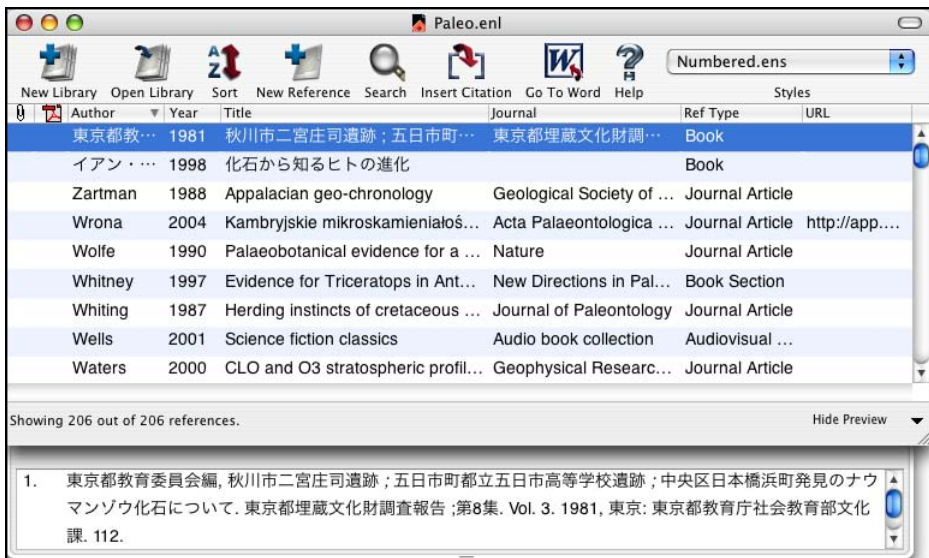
Paleo.enl

New Library Open Library Sort New Reference Search Insert Citation Go To Word Help

Numbered.ens

Styles

| | | Author | Year | Title | Journal | Ref Type | URL |
|---|---|---|---|---|---|---|---|
| | | 東京都教… | 1981 | 秋川市二宮庄司遺跡；五日市町… | 東京都埋蔵文化財調… | Book | |
| | | イアン・… | 1998 | 化石から知るヒトの進化 | | Book | |
| | | Zartman | 1988 | Appalacian geo-chronology | Geological Society of … | Journal Article | |
| | | Wrona | 2004 | Kambryjskie mikroskamieniałoś… | Acta Palaeontologica … | Journal Article | http://app.… |
| | | Wolfe | 1990 | Palaeobotanical evidence for a … | Nature | Journal Article | |
| | | Whitney | 1997 | Evidence for Triceratops in Ant… | New Directions in Pal… | Book Section | |
| | | Whiting | 1987 | Herding instincts of cretaceous … | Journal of Paleontology | Journal Article | |
| | | Wells | 2001 | Science fiction classics | Audio book collection | Audiovisual … | |
| | | Waters | 2000 | CLO and O3 stratospheric profil… | Geophysical Researc… | Journal Article | |

Showing 206 out of 206 references.

Hide Preview

1. 東京都教育委員会編, 秋川市二宮庄司遺跡；五日市町都立五日市高等学校遺跡；中央区日本橋浜町発見のナウマンゾウ化石について. 東京都埋蔵文化財調査報告；第8集. Vol. 3. 1981, 東京: 東京都教育庁社会教育部文化課. 112.